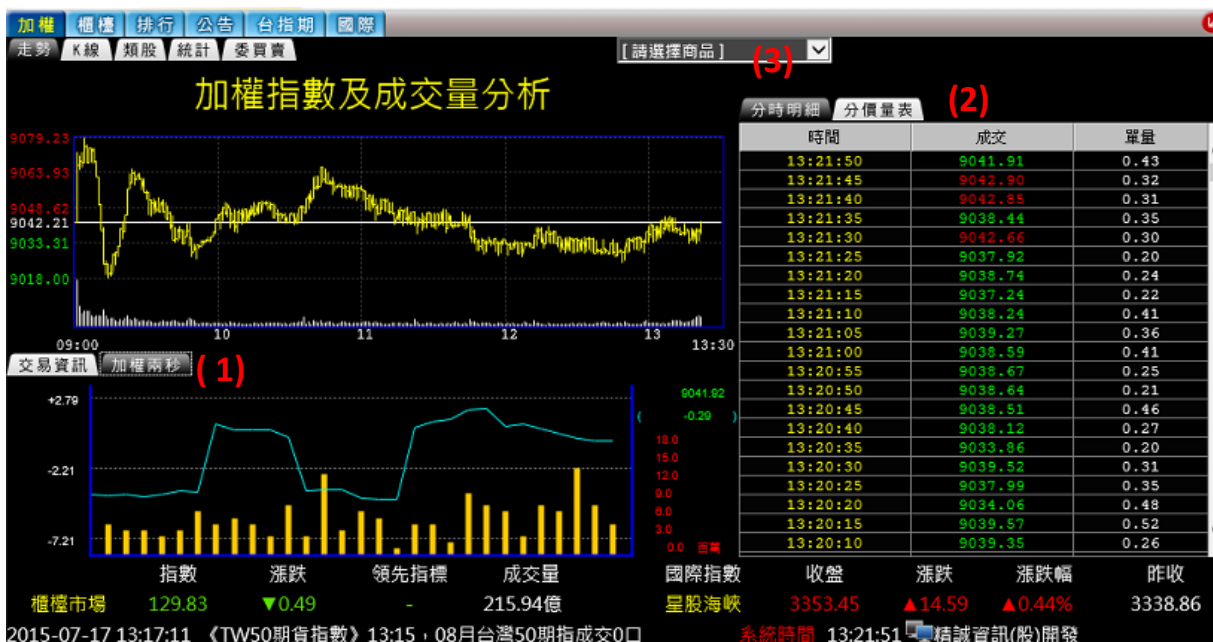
加權 櫃檯 排行 公告 台指期 國際

走勢 K線 類股 統計 委買賣

[請選擇商品] (3)

加權指數及成交量分析

分時明細 分價量表 (2)

9079.23
9063.93
9048.62
9042.21
9033.31
9018.00

09:00 10 11 12 13 13:30

| 時間 | 成交 | 單量 |
|---|---|---|
| 13:21:50 | 9041.91 | 0.43 |
| 13:21:45 | 9042.90 | 0.32 |
| 13:21:40 | 9042.85 | 0.31 |
| 13:21:35 | 9038.44 | 0.35 |
| 13:21:30 | 9042.66 | 0.30 |
| 13:21:25 | 9037.92 | 0.20 |
| 13:21:20 | 9038.74 | 0.24 |
| 13:21:15 | 9037.24 | 0.22 |
| 13:21:10 | 9038.24 | 0.41 |
| 13:21:05 | 9039.27 | 0.36 |
| 13:21:00 | 9038.59 | 0.41 |
| 13:20:55 | 9038.67 | 0.25 |
| 13:20:50 | 9038.64 | 0.21 |
| 13:20:45 | 9038.51 | 0.46 |
| 13:20:40 | 9038.12 | 0.27 |
| 13:20:35 | 9033.86 | 0.20 |
| 13:20:30 | 9039.52 | 0.31 |
| 13:20:25 | 9037.99 | 0.35 |
| 13:20:20 | 9034.06 | 0.48 |
| 13:20:15 | 9039.57 | 0.52 |
| 13:20:10 | 9039.35 | 0.26 |

交易資訊 加權兩秒 (1)

+2.79
-2.21
-7.21

9041.92
( -0.29 )
18.0
15.0
12.0
9.0
6.0
3.0
0.0 百萬

| 指數 | 漲跌 | 領先指標 | 成交量 | 國際指數 | 收盤 | 漲跌 | 漲跌幅 | 昨收 |
|---|---|---|---|---|---|---|---|---|
| 櫃檯市場 129.83 | ▼0.49 | - | 215.94億 | 星股海峽 | 3353.45 | ▲14.59 | ▲0.44% | 3338.86 |

2015-07-17 13:17:11 《TW50期貨指數》13:15，08月台灣50期指成交0口 系統時間 13:21:51 精誠資訊(股)開發